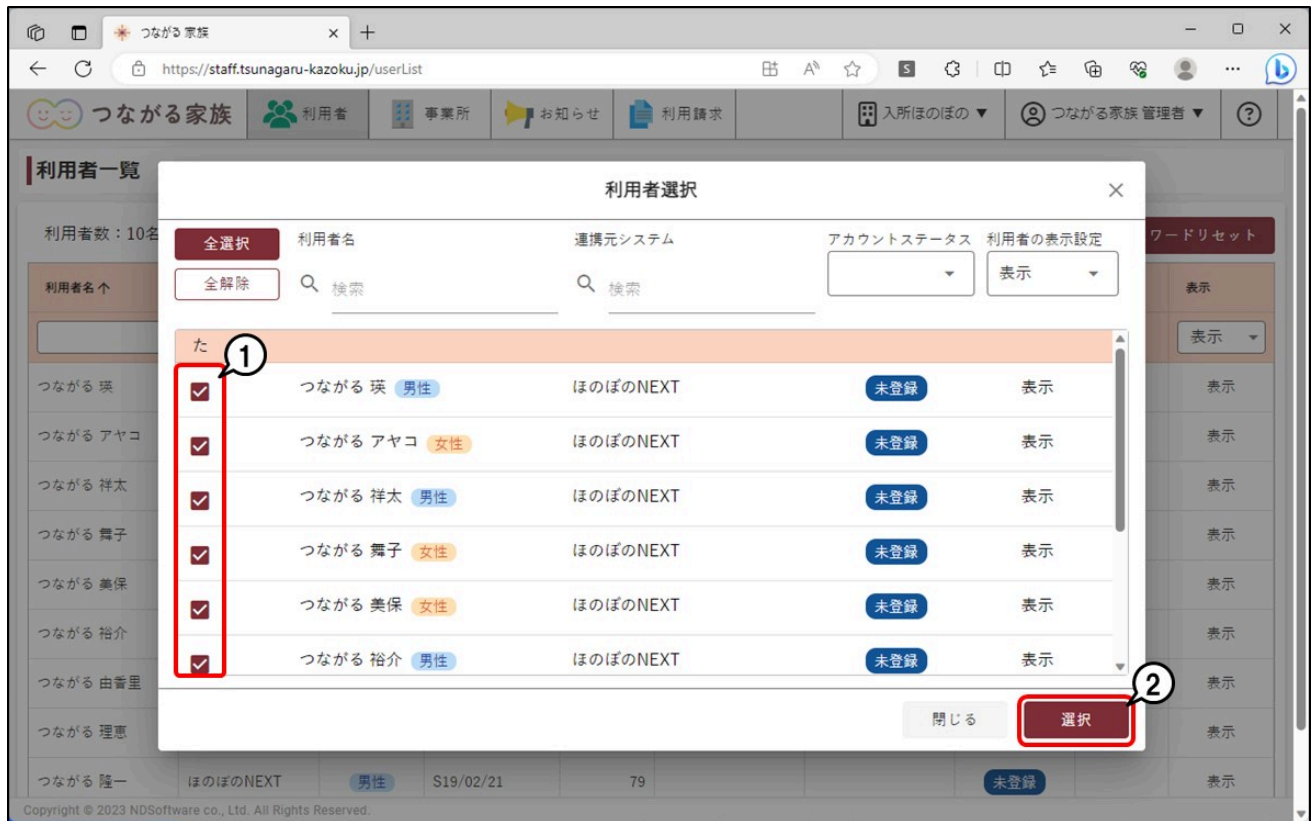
つながる 家族 × +

https://staff.tsunagaru-kazoku.jp/userList

つながる家族 利用者 事業所 お知らせ 利用請求 入所ほのぼの ▼ つながる家族 管理者 ▼ ?

利用者一覧

利用者数：10名

ワードリセット

利用者名 ↑

表示

表示

つながる 瑛
つながる アヤコ
つながる 祥太
つながる 舞子
つながる 美保
つながる 裕介
つながる 由香里
つながる 理恵
つながる 隆一 ほのぼのNEXT 男性 S19/02/21 79 未登録 表示

表示
表示
表示
表示
表示
表示
表示
表示

利用者選択 ×

全選択 全解除

利用者名 検索

連携元システム 検索

アカウントステータス

利用者の表示設定 表示

た

①

| | 利用者名 | | 連携元システム | アカウントステータス | 表示設定 |
|---|---|---|---|---|---|
| ☑ | つながる 瑛 | 男性 | ほのぼのNEXT | 未登録 | 表示 |
| ☑ | つながる アヤコ | 女性 | ほのぼのNEXT | 未登録 | 表示 |
| ☑ | つながる 祥太 | 男性 | ほのぼのNEXT | 未登録 | 表示 |
| ☑ | つながる 舞子 | 女性 | ほのぼのNEXT | 未登録 | 表示 |
| ☑ | つながる 美保 | 女性 | ほのぼのNEXT | 未登録 | 表示 |
| ☑ | つながる 裕介 | 男性 | ほのぼのNEXT | 未登録 | 表示 |

②

閉じる 選択

Copyright © 2023 NDSoftware co., Ltd. All Rights Reserved.